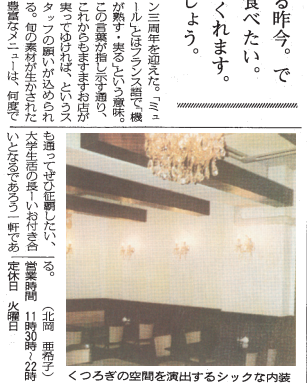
る昨今。で
食べたい。
くれます。
しょう。

ン三周年を迎えた。「ミュ
ール」とはフランス語で「機
が熟す・実る」という意味。
この言葉が指し示す通り、
これからもますますお店が
実ってゆければ、というス
タッフの願いが込められ
る。旬の素材が生かされた
豊富なメニューは、何度で

も通ってぜひ征覇したい。
大学生活の長いお付き合
いとなるであろう一軒であ
る。

（北岡　亜希子）
営業時間　11時30分〜22時
定休日　火曜日

くつろぎの空間を演出するシックな内装